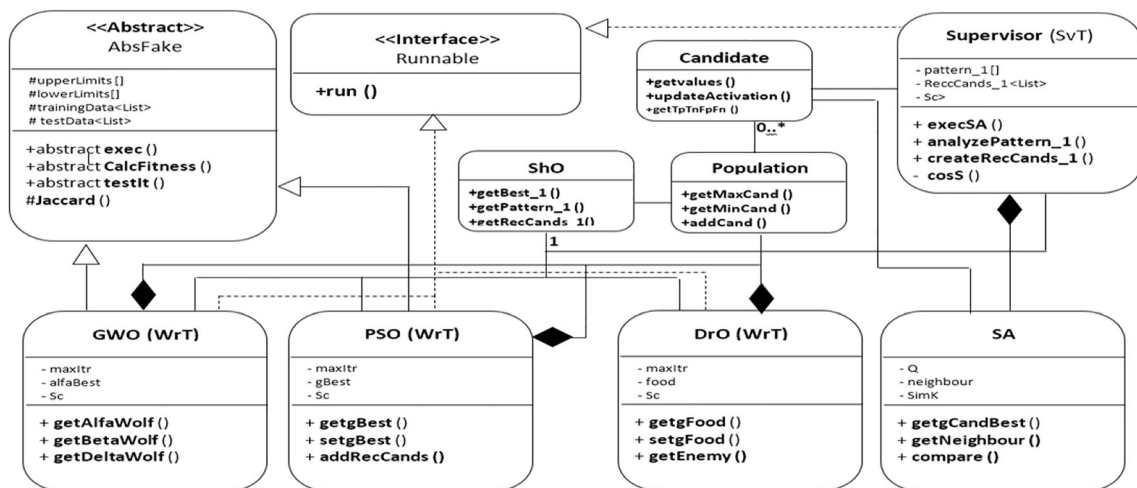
<<Abstract>>
AbsFake

#upperLimits[]
#lowerLimits[]
#trainingData<List>
# testData<List>

+abstract exec ()
+abstract CalcFitness ()
+abstract testIt ()
#Jaccard ()

<<Interface>>
Runnable

+run ()

Candidate

+getvalues ()
+updateActivation ()
+getTpTnFpFn ()

0..*

Supervisor (SvT)

- pattern_1[]
- ReccCands_1<List>
- Sc>

+ execSA ()
+ analyzePattern_1 ()
+ createRecCands_1 ()
- cosS ()

ShO

+getBest_1 ()
+getPattern_1 ()
+getRecCands_1()

1

Population

+getMaxCand ()
+getMinCand ()
+addCand ()

GWO (WrT)

- maxItr
- alfaBest
- Sc

+ getAlfaWolf ()
+ getBetaWolf ()
+ getDeltaWolf ()

PSO (WrT)

- maxItr
- gBest
- Sc

+ getgBest ()
+ setgBest ()
+ addRecCands ()

DrO (WrT)

- maxItr
- food
- Sc

+ getgFood ()
+ setgFood ()
+ getEnemy ()

SA

- Q
- neighbour
- SimK

+ getgCandBest ()
+ getNeighbour ()
+ compare ()